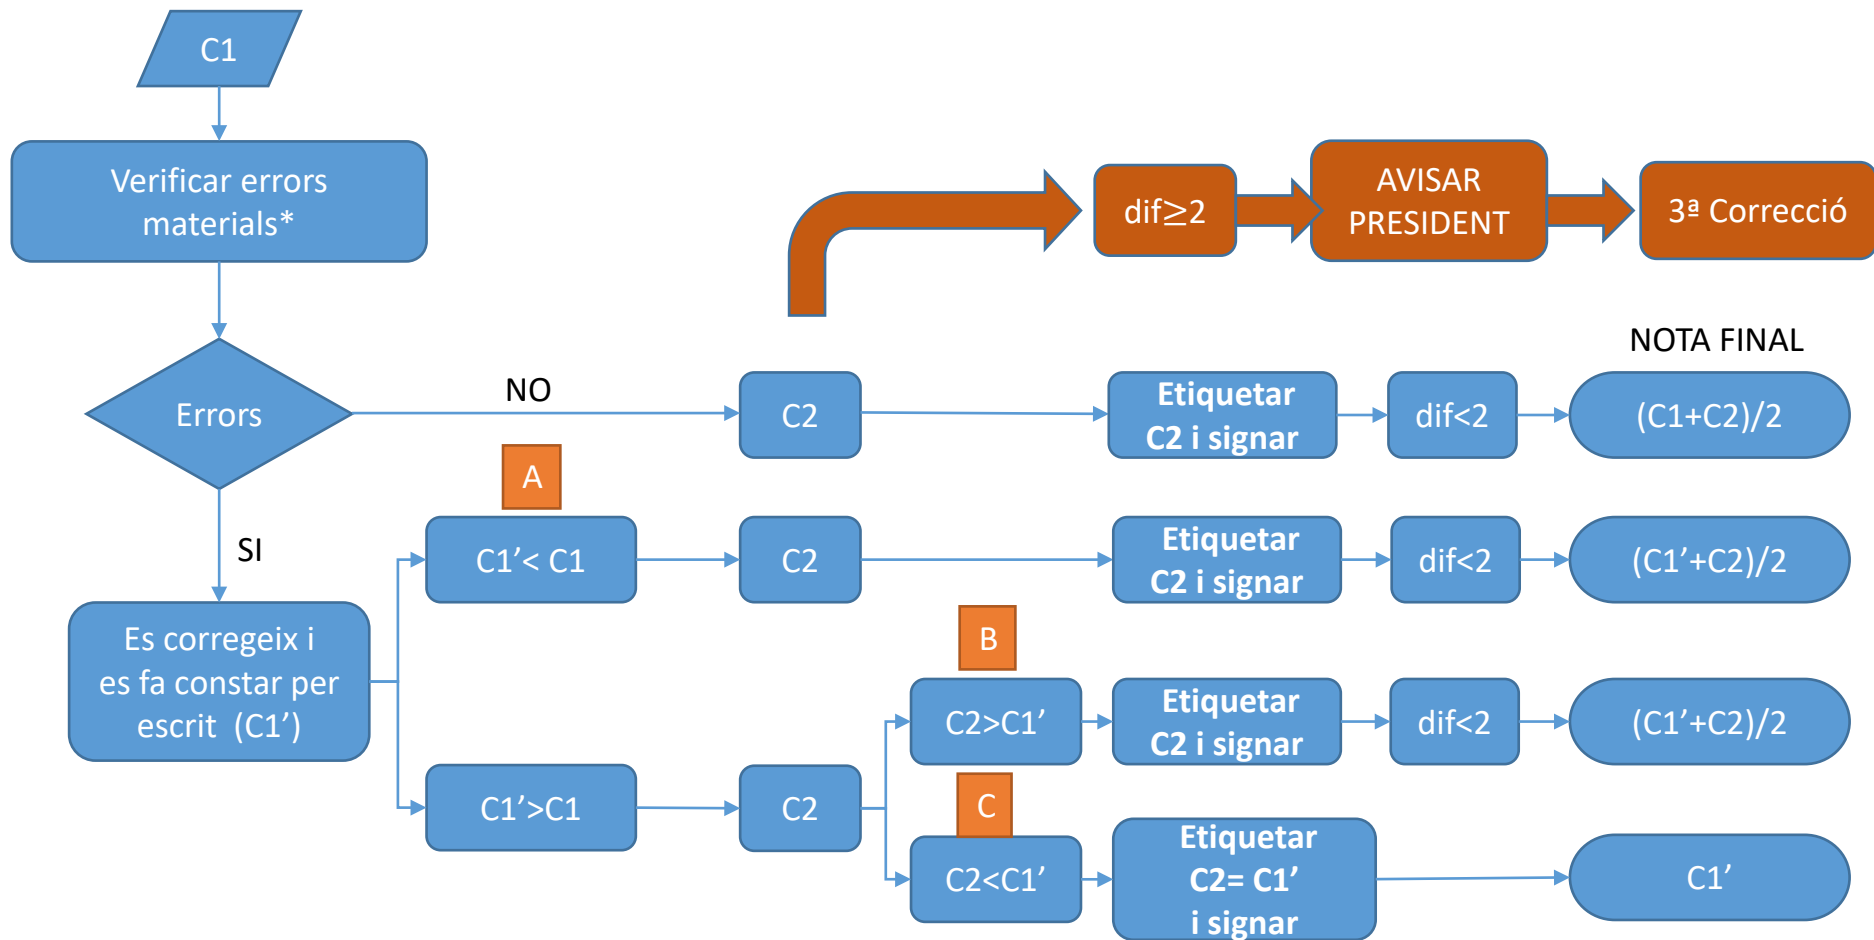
C1

Verificar errors materials*

dif≥2

AVISAR PRESIDENT

3ª Correcció

NOTA FINAL

Errors

NO

C2

Etiquetar C2 i signar

dif<2

(C1+C2)/2

A

SI

C1’< C1

C2

Etiquetar C2 i signar

dif<2

(C1’+C2)/2

Es corregeix i es fa constar per escrit (C1’)

B

C2>C1’

Etiquetar C2 i signar

dif<2

(C1’+C2)/2

C1’>C1

C2

C

C2<C1’

Etiquetar C2= C1’ i signar

C1’